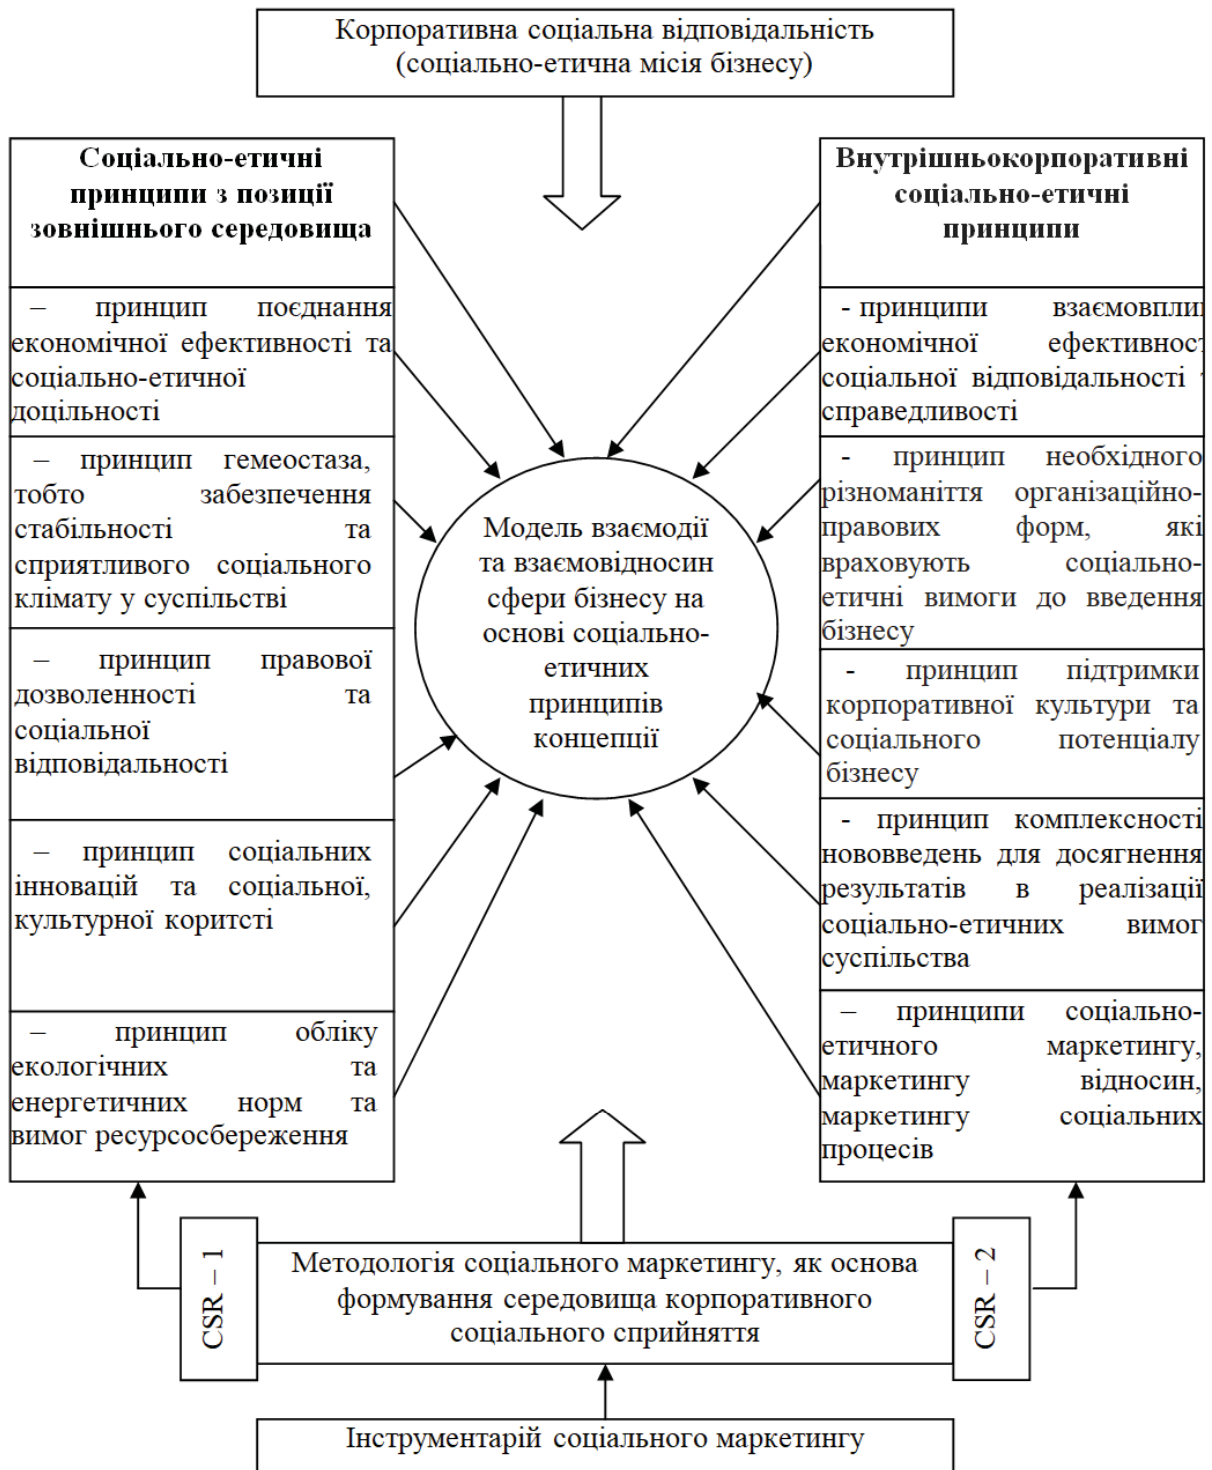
Корпоративна соціальна відповідальність
(соціально-етична місія бізнесу)

Соціально-етичні принципи з позиції зовнішнього середовища

– принцип поєднання економічної ефективності та соціально-етичної доцільності

– принцип гемеостаза, тобто забезпечення стабільності та сприятливого соціального клімату у суспільстві

– принцип правової дозволенності та соціальної відповідальності

– принцип соціальних інновацій та соціальної, культурної коритсті

– принцип обліку екологічних та енергетичних норм та вимог ресурсосбереження

Модель взаємодії та взаємовідносин сфери бізнесу на основі соціально-етичних принципів концепції

Внутрішньокорпоративні соціально-етичні принципи

- принципи взаємовпли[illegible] економічної ефективност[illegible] соціальної відповідальності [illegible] справедливості

- принцип необхідного різноманіття організаційно-правових форм, які враховують соціально-етичні вимоги до введення бізнесу

- принцип підтримки корпоративної культури та соціального потенціалу бізнесу

- принцип комплексності нововведень для досягнення результатів в реалізації соціально-етичних вимог суспільства

– принципи соціально-етичного маркетингу, маркетингу відносин, маркетингу соціальних процесів

CSR – 1

Методологія соціального маркетингу, як основа формування середовища корпоративного соціального сприйняття

CSR – 2

Інструментарій соціального маркетингу